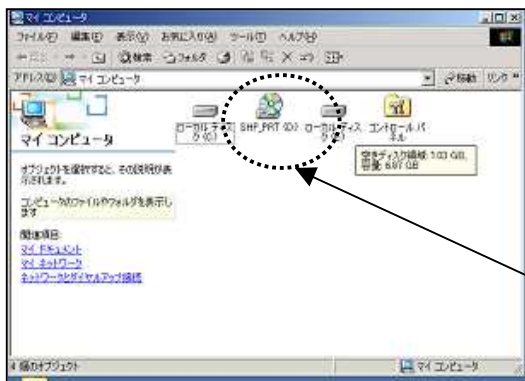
マイ コンピュータ

ファイル(F) 編集(E) 表示(V) お気に入り(A) ツール(T) ヘルプ(H)

戻る 検索 フォルダ

アドレス(D) マイ コンピュータ

移動 リンク

マイ コンピュータ

オブジェクトを選択すると、その説明が表示されます。

コンピュータのファイルやフォルダを表示します

関連項目:
マイ ドキュメント
マイ ネットワーク
ネットワークとダイヤルアップ接続

ローカル ディスク (C:)

SHF_PRT (D:)

ローカル ディスク (E:)

コントロール パネル

空きディスク領域: 1.03 GB, 容量: 6.07 GB

4 個のオブジェクト

マイ コンピュータ